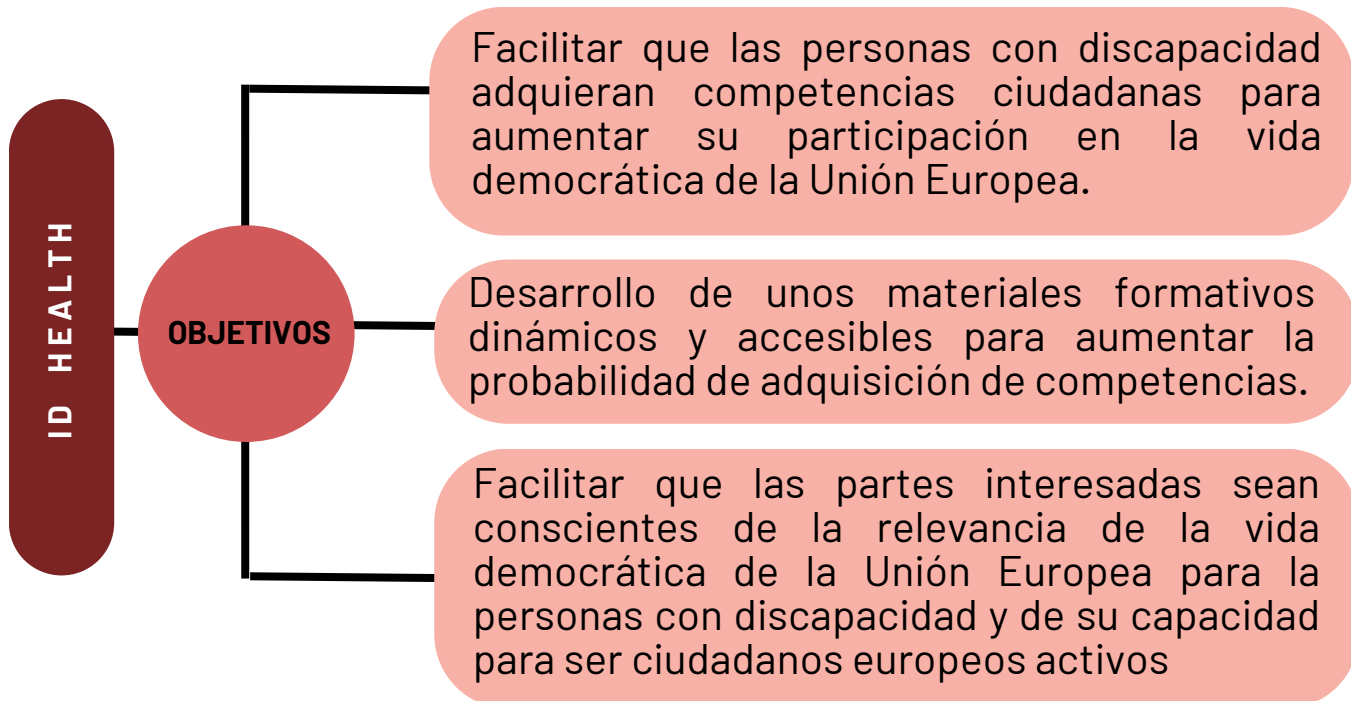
ID HEALTH

OBJETIVOS

Facilitar que las personas con discapacidad adquieran competencias ciudadanas para aumentar su participación en la vida democrática de la Unión Europea.

Desarrollo de unos materiales formativos dinámicos y accesibles para aumentar la probabilidad de adquisición de competencias.

Facilitar que las partes interesadas sean conscientes de la relevancia de la vida democrática de la Unión Europea para la personas con discapacidad y de su capacidad para ser ciudadanos europeos activos